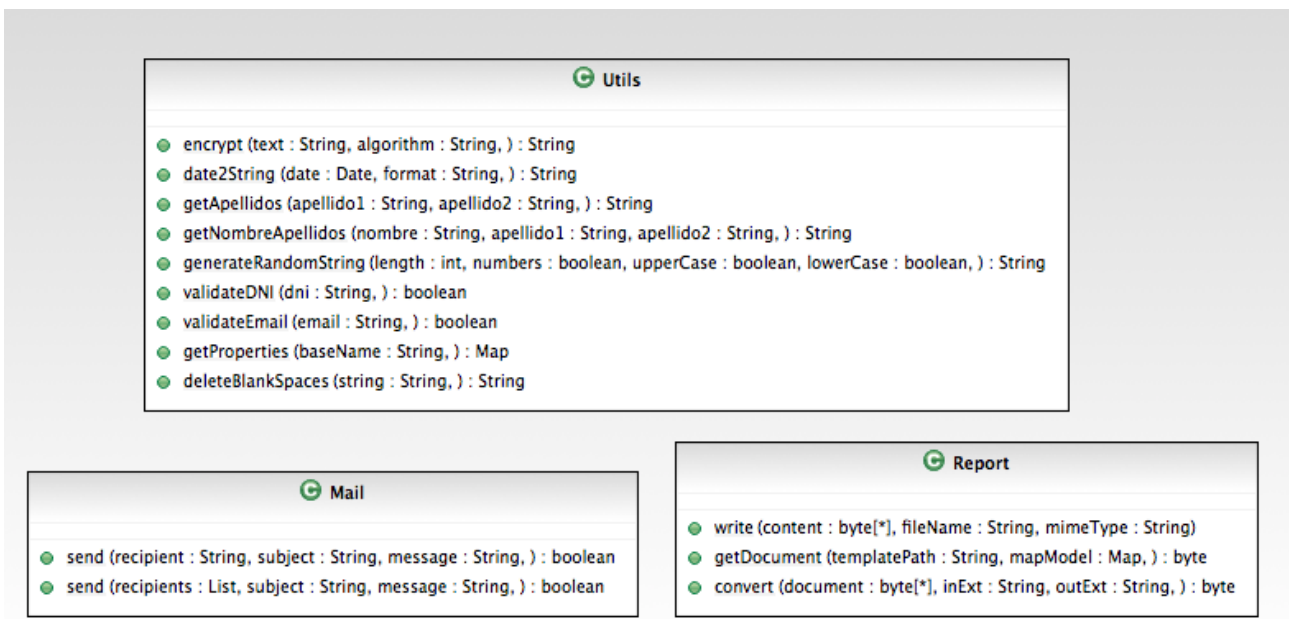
Utils

encrypt (text : String, algorithm : String, ) : String
date2String (date : Date, format : String, ) : String
getApellidos (apellido1 : String, apellido2 : String, ) : String
getNombreApellidos (nombre : String, apellido1 : String, apellido2 : String, ) : String
generateRandomString (length : int, numbers : boolean, upperCase : boolean, lowerCase : boolean, ) : String
validateDNI (dni : String, ) : boolean
validateEmail (email : String, ) : boolean
getProperties (baseName : String, ) : Map
deleteBlankSpaces (string : String, ) : String

Mail

send (recipient : String, subject : String, message : String, ) : boolean
send (recipients : List, subject : String, message : String, ) : boolean

Report

write (content : byte[*], fileName : String, mimeType : String)
getDocument (templatePath : String, mapModel : Map, ) : byte
convert (document : byte[*], inExt : String, outExt : String, ) : byte